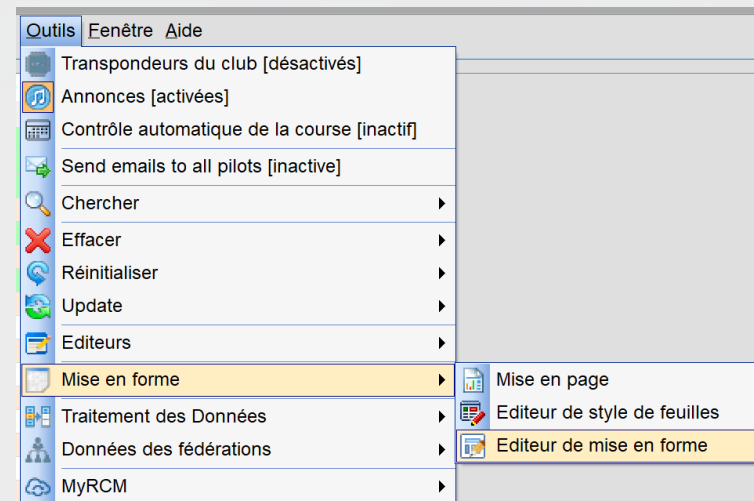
Outils Fenêtre Aide

Transpondeurs du club [désactivés]
Annonces [activées]
Contrôle automatique de la course [inactif]
Send emails to all pilots [inactive]
Chercher
Effacer
Réinitialiser
Update
Editeurs
Mise en forme
Traitement des Données
Données des fédérations
MyRCM

Mise en page
Editeur de style de feuilles
Editeur de mise en forme